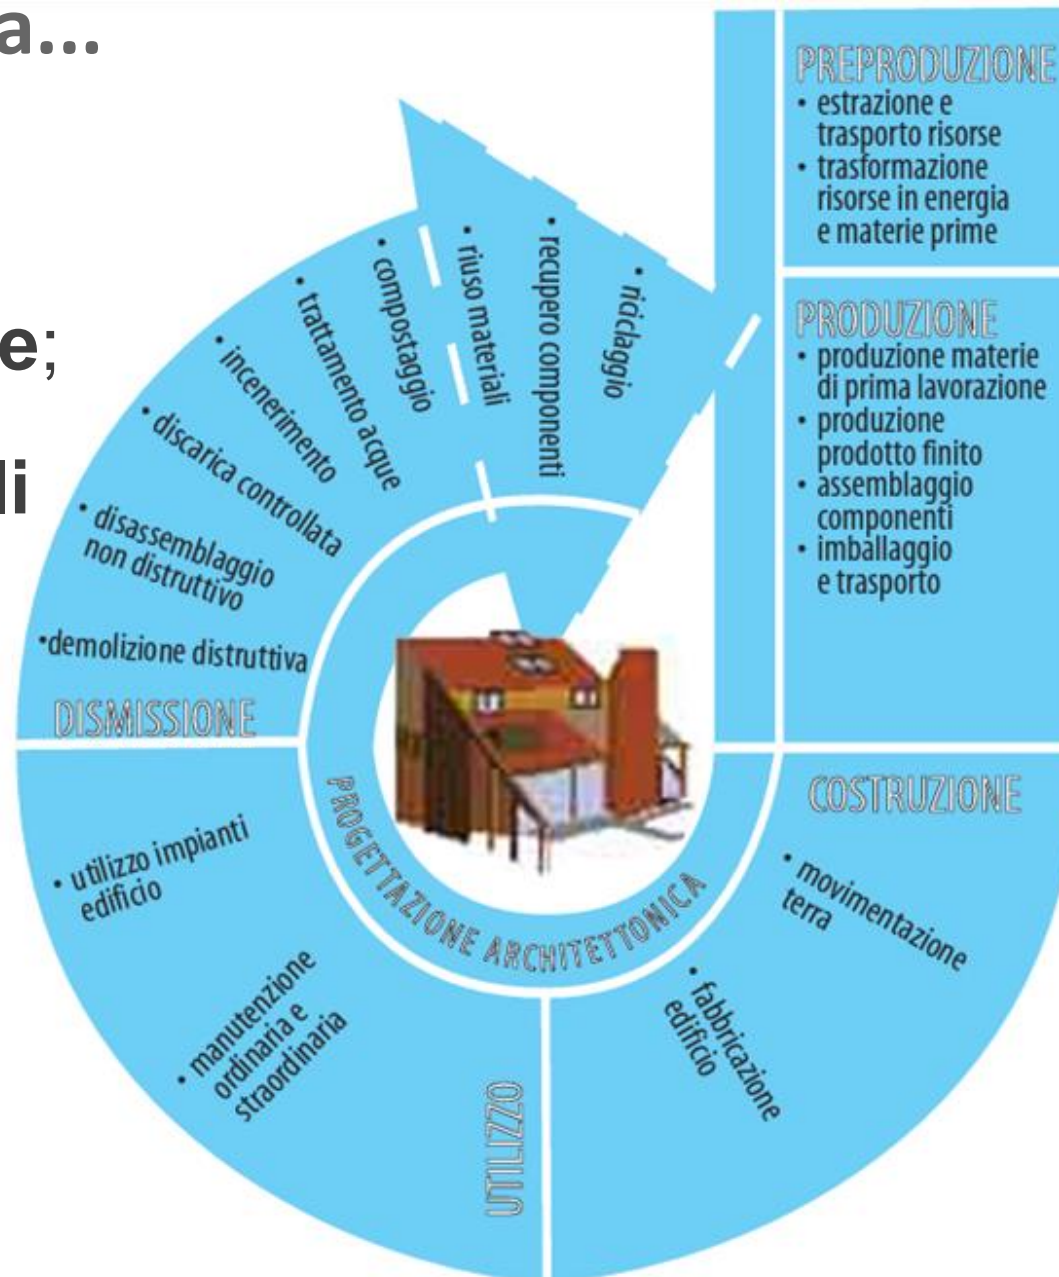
a...

e;

li

PREPRODUZIONE
• estrazione e trasporto risorse
• trasformazione risorse in energia e materie prime

PRODUZIONE
• produzione materie di prima lavorazione
• produzione prodotto finito
• assemblaggio componenti
• imballaggio e trasporto

• riciclaggio
• recupero componenti
• riuso materiali
• compostaggio
• trattamento acque
• incenerimento
• discarica controllata
• disassemblaggio non distruttivo
•demolizione distruttiva

DISMISSIONE

PROGETTAZIONE ARCHITETTONICA

COSTRUZIONE
• movimentazione terra
• fabbricazione edificio

• utilizzo impianti edificio
• manutenzione ordinaria e straordinaria

UTILIZZO